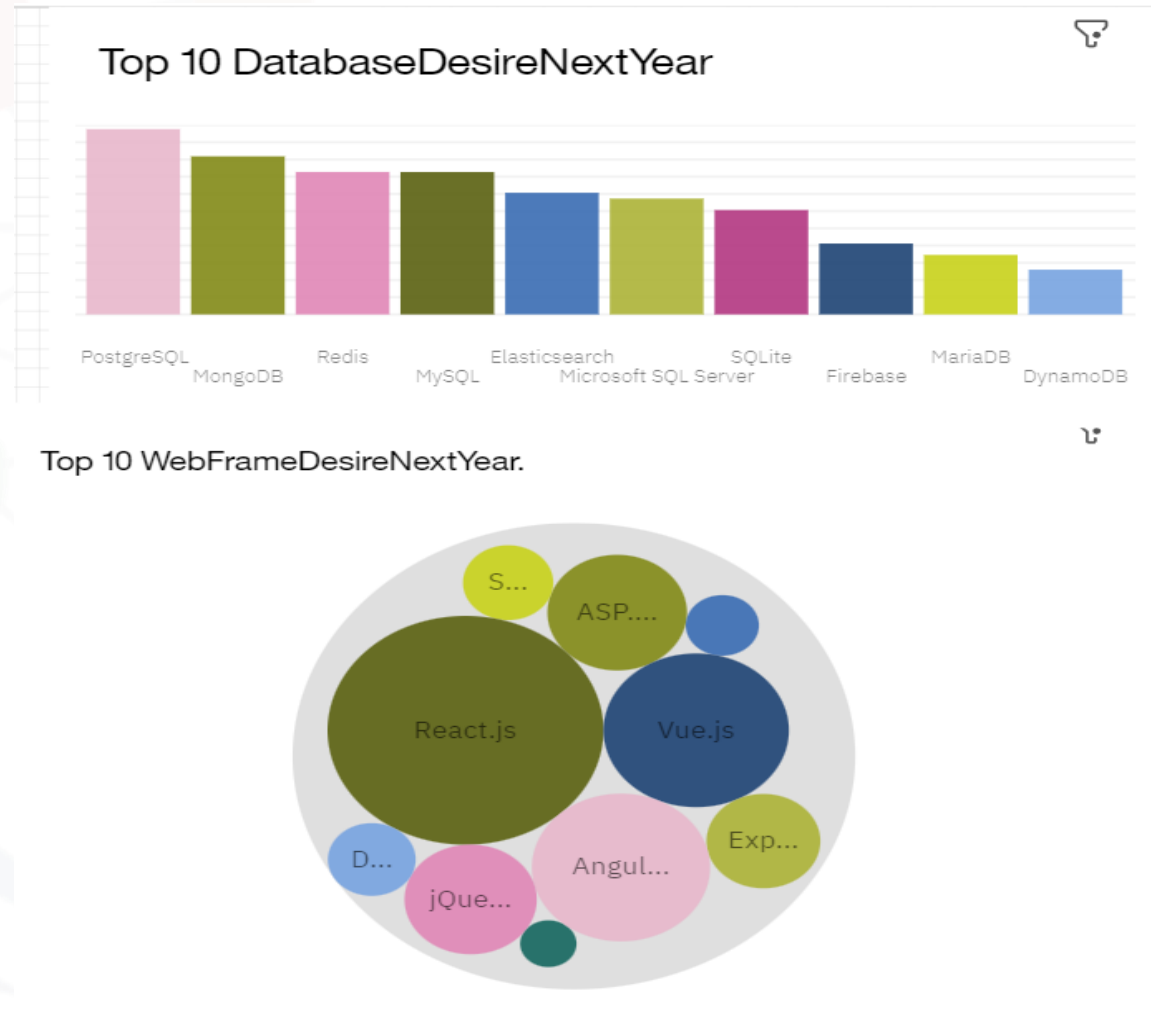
Top 10 DatabaseDesireNextYear

PostgreSQL
MongoDB
Redis
MySQL
Elasticsearch
Microsoft SQL Server
SQLite
Firebase
MariaDB
DynamoDB

Top 10 WebFrameDesireNextYear.

S...
ASP....
React.js
Vue.js
D...
Exp...
Angul...
jQue...